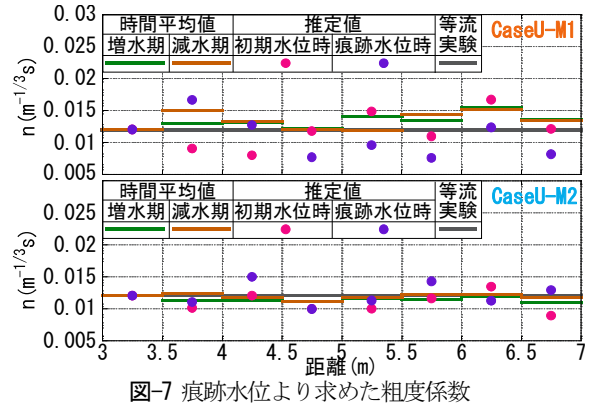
0.03
0.025
0.02
0.015
0.01
0.005

| 時間平均値 | | 推定値 | | 等流 |
|---|---|---|---|---|
| 増水期 | 減水期 | 初期水位時 | 痕跡水位時 | 実験 |

CaseU-M1

n ($m^{-1/3}s$)

0.025
0.02
0.015
0.01
0.005

| 時間平均値 | | 推定値 | | 等流 |
|---|---|---|---|---|
| 増水期 | 減水期 | 初期水位時 | 痕跡水位時 | 実験 |

CaseU-M2

n ($m^{-1/3}s$)

3 3.5 4 4.5 5 5.5 6 6.5 7

距離(m)

図-7 痕跡水位より求めた粗度係数